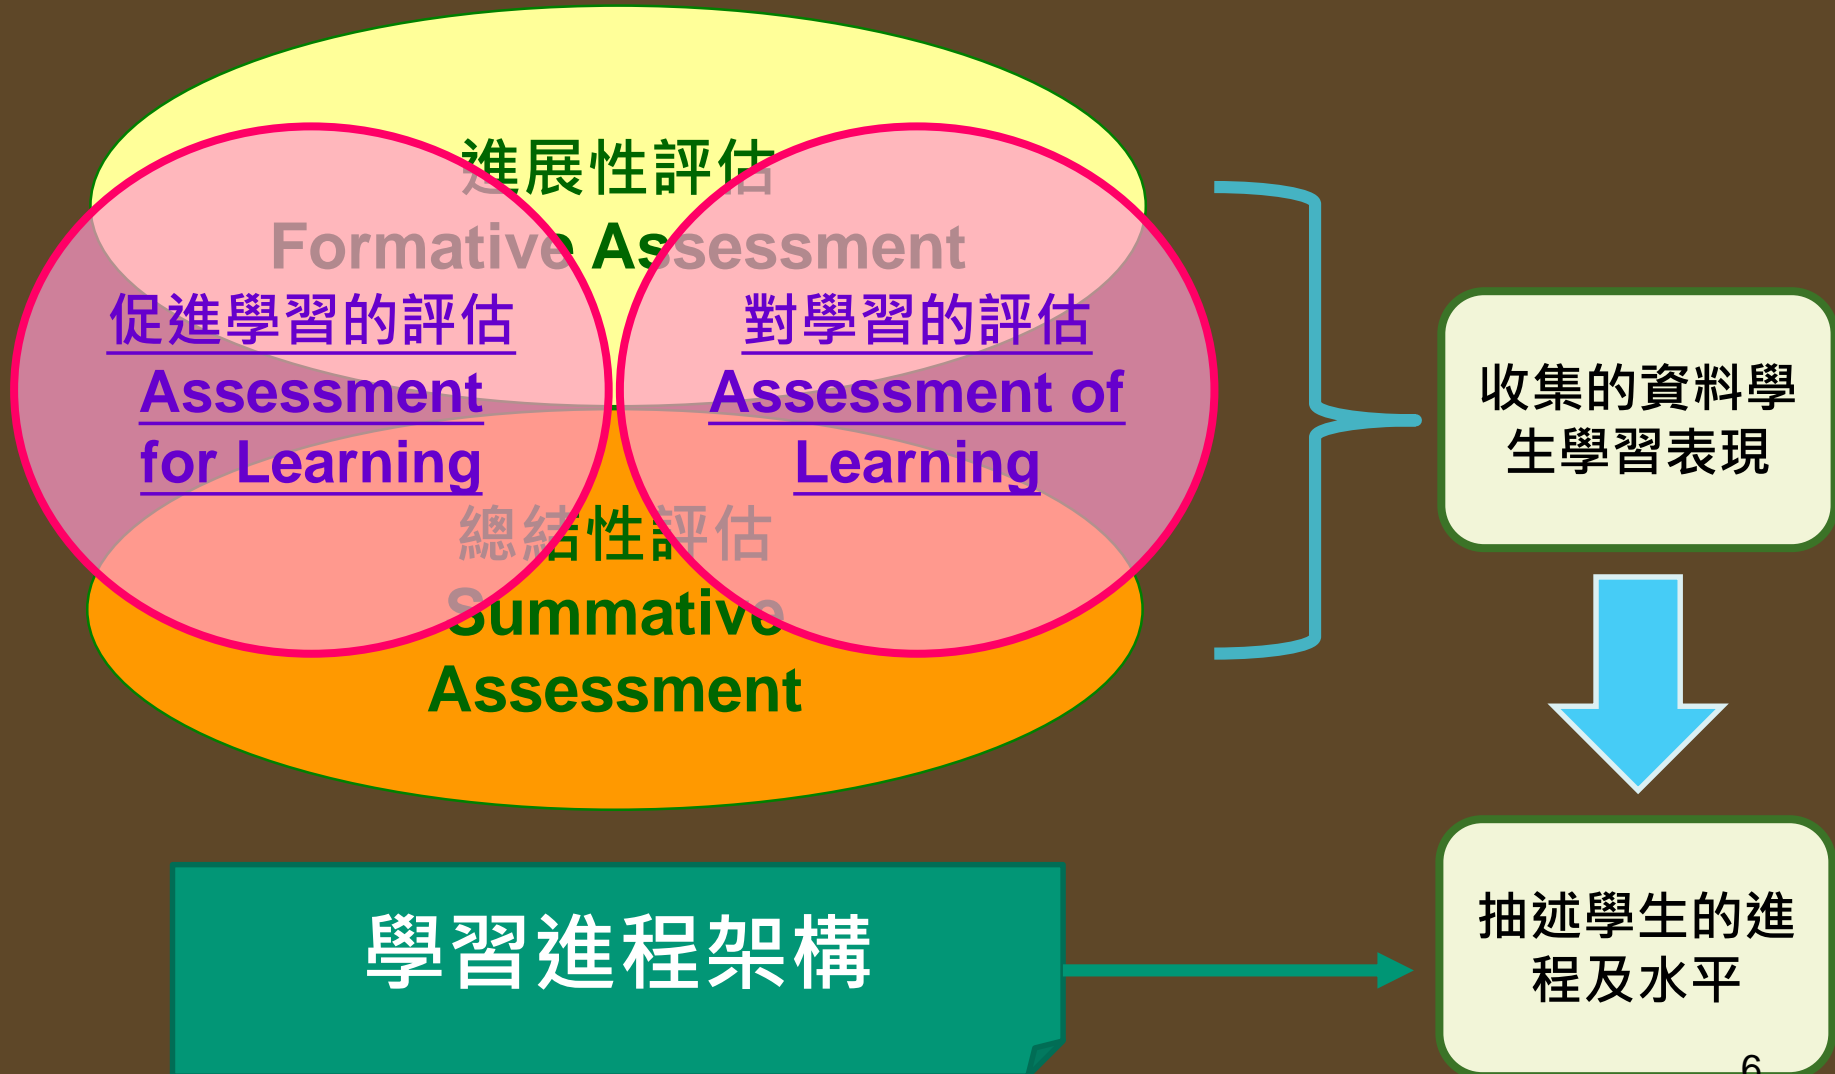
進展性評估
Formative Assessment

促進學習的評估
Assessment for Learning

對學習的評估
Assessment of Learning

總結性評估
Summative Assessment

收集的資料學生學習表現

抽述學生的進程及水平

學習進程架構

6